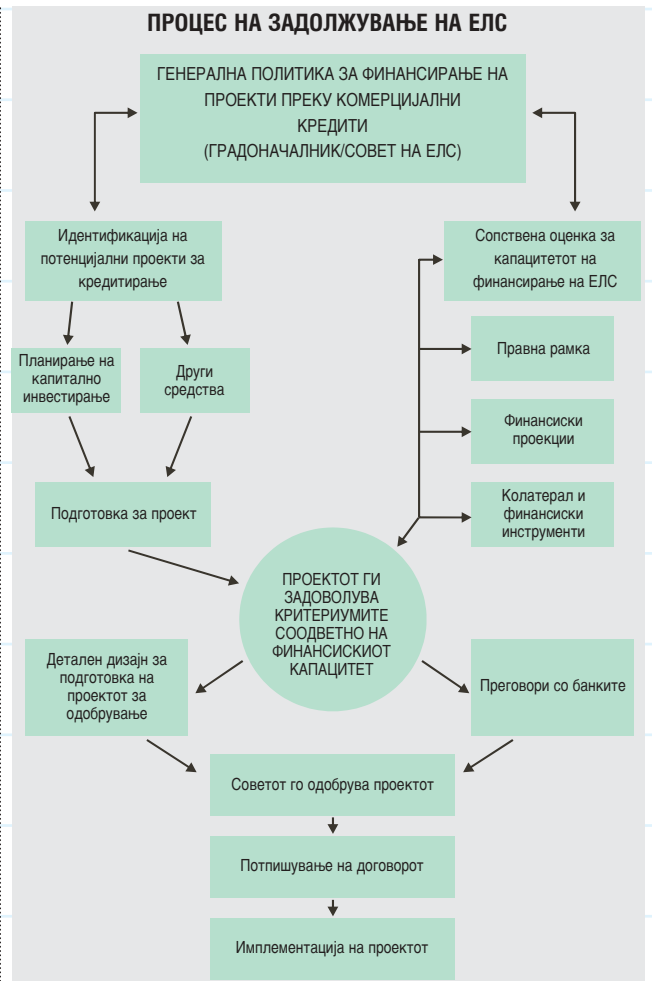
ПРОЦЕС НА ЗАДОЛЖУВАЊЕ НА ЕЛС

ГЕНЕРАЛНА ПОЛИТИКА ЗА ФИНАНСИРАЊЕ НА ПРОЕКТИ ПРЕКУ КОМЕРЦИЈАЛНИ КРЕДИТИ (ГРАДОНАЧАЛНИК/СОВЕТ НА ЕЛС)

Идентификација на потенцијални проекти за кредитирање

Планирање на капитално инвестирање

Други средства

Подготовка за проект

Сопствена оценка за капацитетот на финансирање на ЕЛС

Правна рамка

Финансиски проекции

Колатерал и финансиски инструменти

ПРОЕКТОТ ГИ ЗАДОВОЛУВА КРИТЕРИУМИТЕ СООДВЕТНО НА ФИНАНСИСКИОТ КАПАЦИТЕТ

Детален дизајн за подготовка на проектот за одобрување

Преговори со банките

Советот го одобрува проектот

Потпишување на договорот

Имплементација на проектот